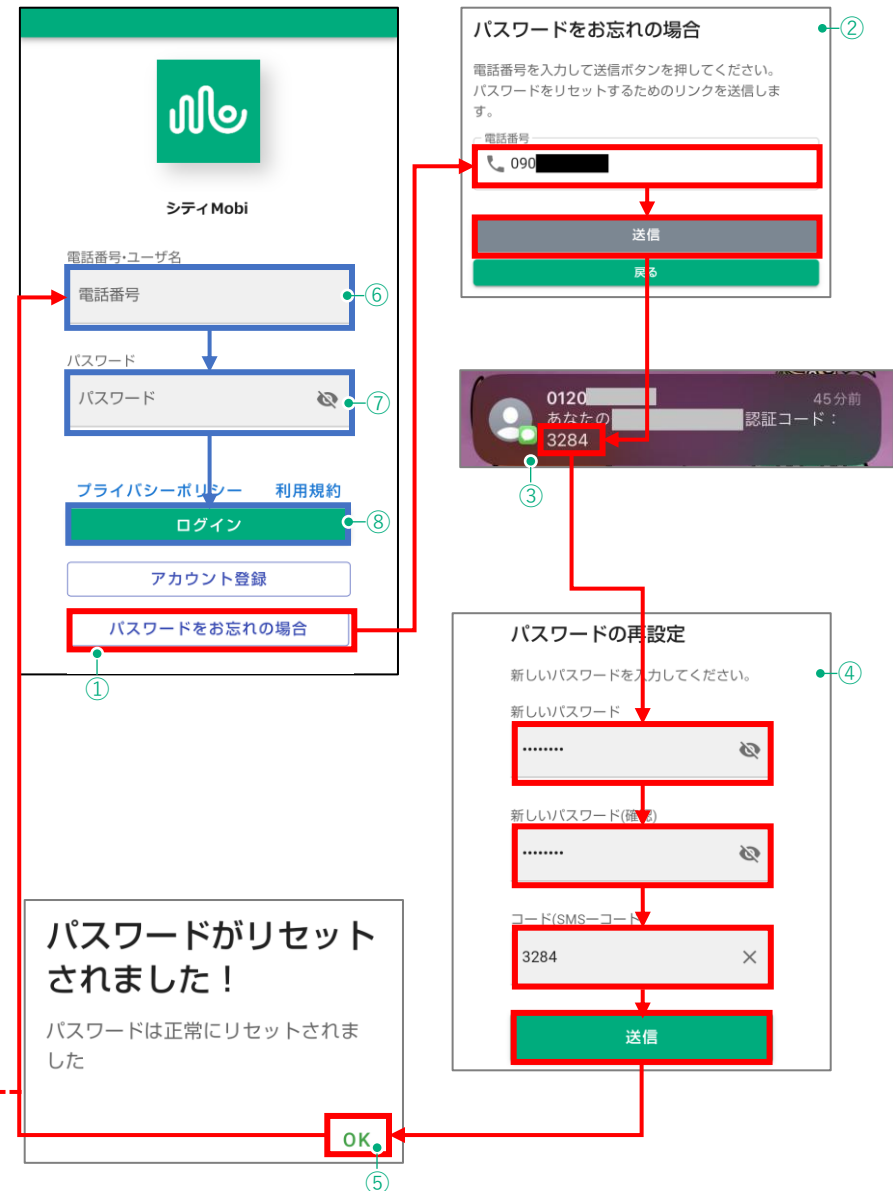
シティMobi

電話番号・ユーザ名
電話番号
⑥

パスワード
パスワード
⑦

プライバシーポリシー 利用規約
ログイン
⑧

アカウント登録
パスワードをお忘れの場合
①

パスワードをお忘れの場合
②
電話番号を入力して送信ボタンを押してください。パスワードをリセットするためのリンクを送信します。
電話番号
090
送信
戻る

0120 45分前
あなたの 認証コード：
3284
③

パスワードの再設定
④
新しいパスワードを入力してください。
新しいパスワード
••••••••
新しいパスワード(確認)
••••••••
コード(SMSーコード)
3284
送信

パスワードがリセットされました！
パスワードは正常にリセットされました
OK
⑤